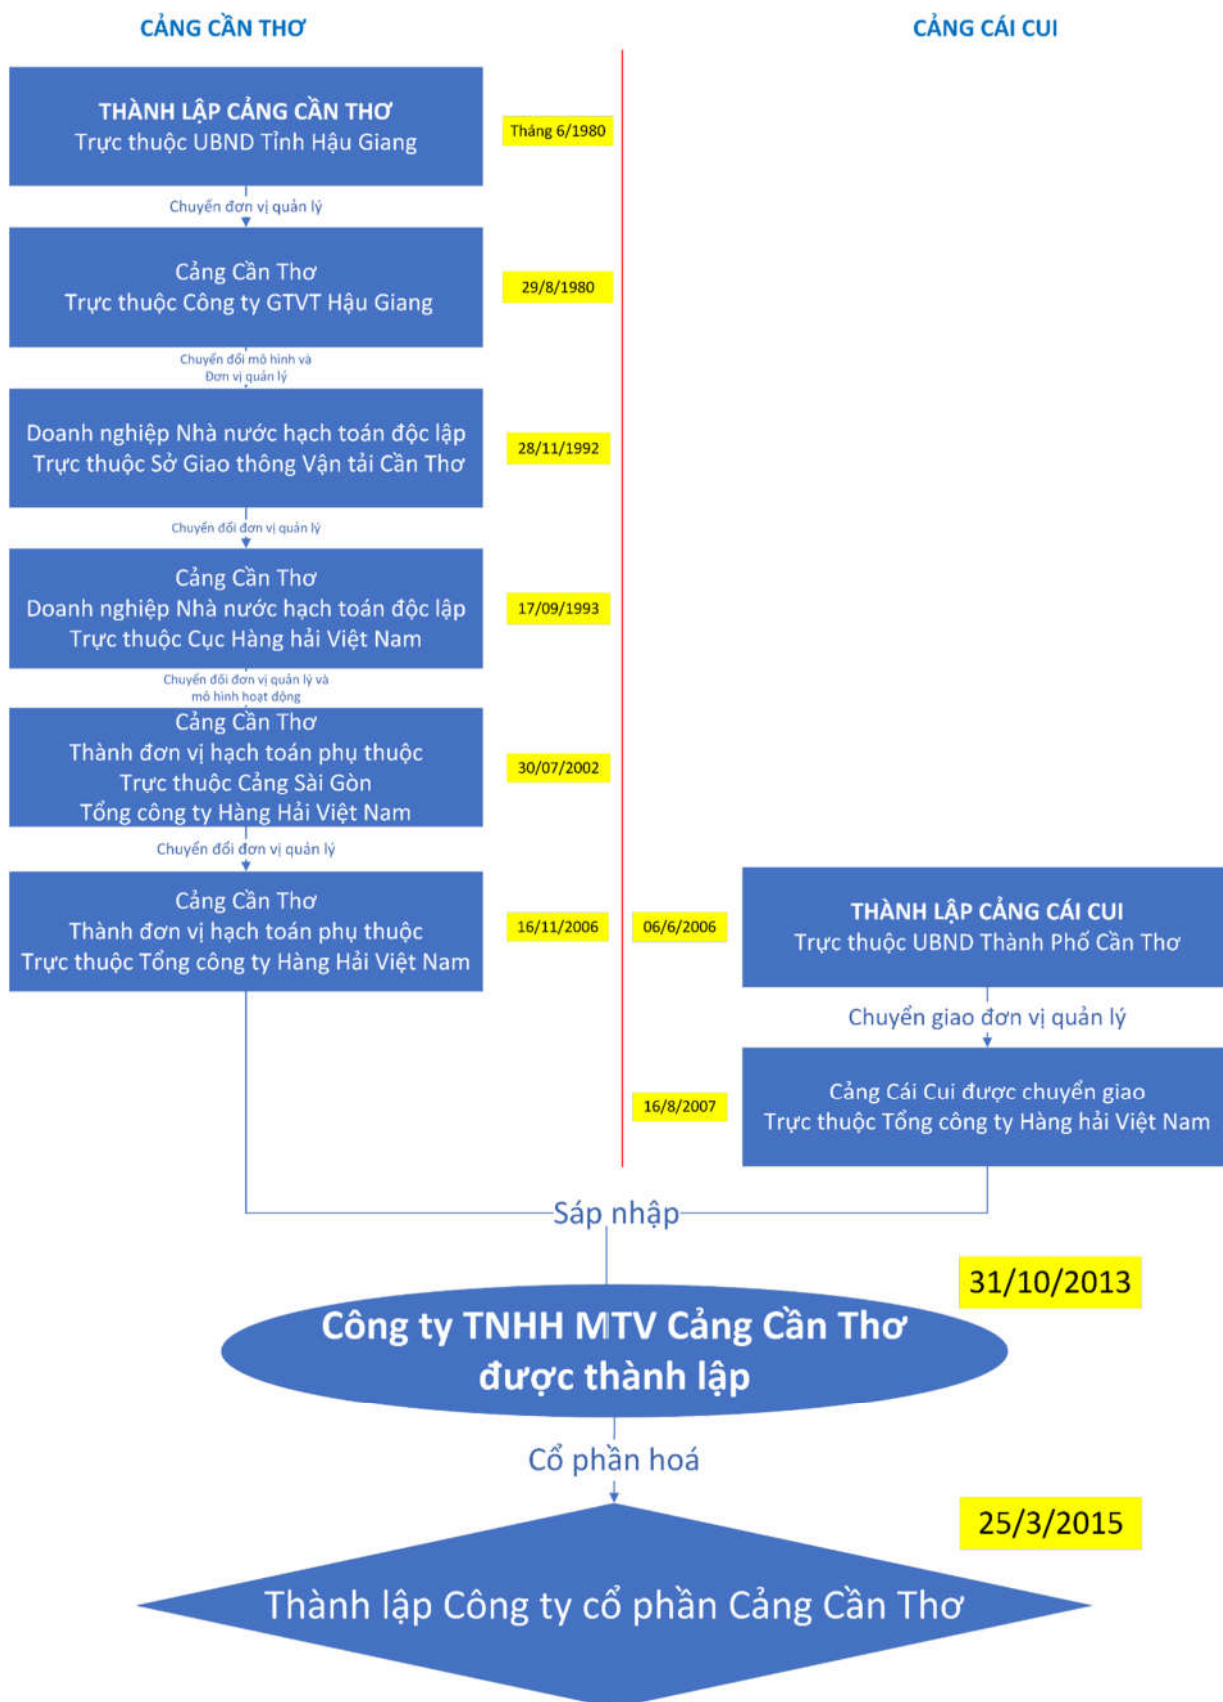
CẢNG CẦN THƠ

CẢNG CÁI CUI

THÀNH LẬP CẢNG CẦN THƠ
Trực thuộc UBND Tỉnh Hậu Giang

Tháng 6/1980

Chuyển đơn vị quản lý

Cảng Cần Thơ
Trực thuộc Công ty GTVT Hậu Giang

29/8/1980

Chuyển đổi mô hình và Đơn vị quản lý

Doanh nghiệp Nhà nước hạch toán độc lập
Trực thuộc Sở Giao thông Vận tải Cần Thơ

28/11/1992

Chuyển đổi đơn vị quản lý

Cảng Cần Thơ
Doanh nghiệp Nhà nước hạch toán độc lập
Trực thuộc Cục Hàng hải Việt Nam

17/09/1993

Chuyển đổi đơn vị quản lý và mô hình hoạt động

Cảng Cần Thơ
Thành đơn vị hạch toán phụ thuộc
Trực thuộc Cảng Sài Gòn
Tổng công ty Hàng Hải Việt Nam

30/07/2002

Chuyển đổi đơn vị quản lý

Cảng Cần Thơ
Thành đơn vị hạch toán phụ thuộc
Trực thuộc Tổng công ty Hàng Hải Việt Nam

16/11/2006

06/6/2006

THÀNH LẬP CẢNG CÁI CUI
Trực thuộc UBND Thành Phố Cần Thơ

Chuyển giao đơn vị quản lý

16/8/2007

Cảng Cái Cui được chuyển giao
Trực thuộc Tổng công ty Hàng hải Việt Nam

Sáp nhập

31/10/2013

Công ty TNHH MTV Cảng Cần Thơ
được thành lập

Cổ phần hoá

25/3/2015

Thành lập Công ty cổ phần Cảng Cần Thơ